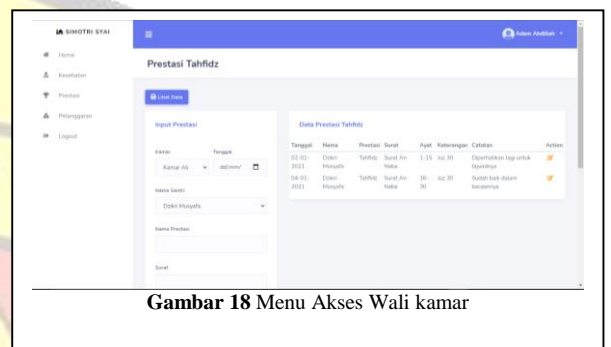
SIMOTRI STAI

Adam Abdillah

Home

Kesehatan

Prestasi

Pelanggaran

Logout

Prestasi Tahfidz

Lihat Data

Input Prestasi

Kamar

Tanggal

Kamar Ali

dd/mm/

Nama Santri

Dzikri Musyafa

Nama Prestasi

Surat

Data Prestasi Tahfidz

| Tanggal | Nama | Prestasi | Surat | Ayat | Keterangan | Catatan | Action |
|---|---|---|---|---|---|---|---|
| 02-01-2021 | Dzikri Musyafa | Tahfidz | Surat An Naba | 1-15 | Juz 30 | Diperhatikan lagi untuk tajwidnya | |
| 04-01-2021 | Dzikri Musyafa | Tahfidz | Surat An Naba | 16-30 | Juz 30 | Sudah baik dalam bacaannya | |

Gambar 18 Menu Akses Wali kamar